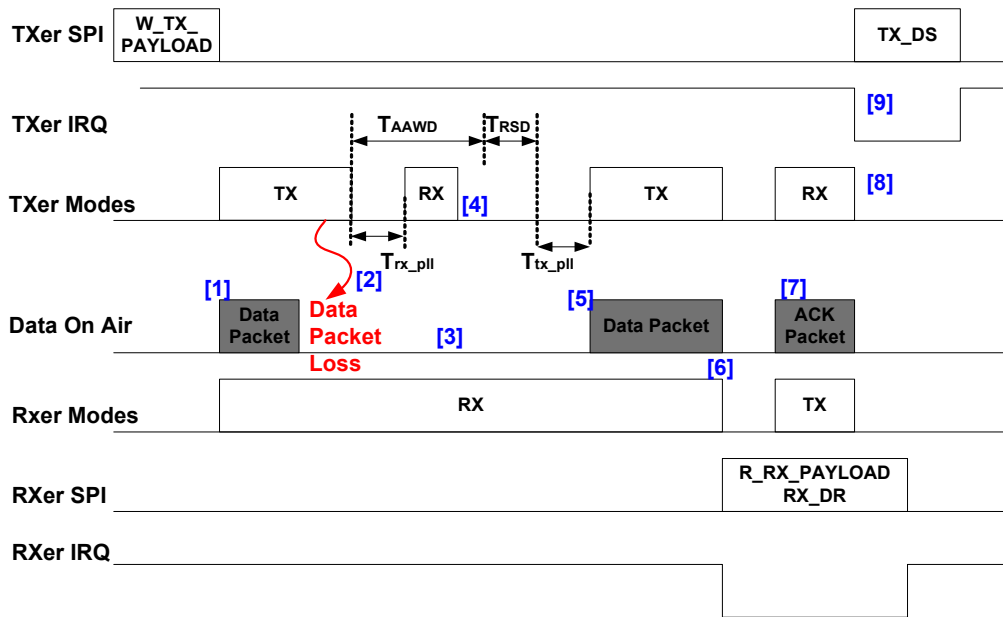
TXer SPI

W_TX_PAYLOAD

TX_DS

TXer IRQ

[9]

$T_{AAWD}$

$T_{RSD}$

TXer Modes

TX

RX

[4]

TX

RX

[8]

$T_{rx\_pll}$

$T_{tx\_pll}$

[2]

[1]

Data On Air

Data Packet

Data Packet Loss

[3]

[5]

Data Packet

[7]

ACK Packet

[6]

Rxer Modes

RX

TX

RXer SPI

R_RX_PAYLOAD
RX_DR

RXer IRQ